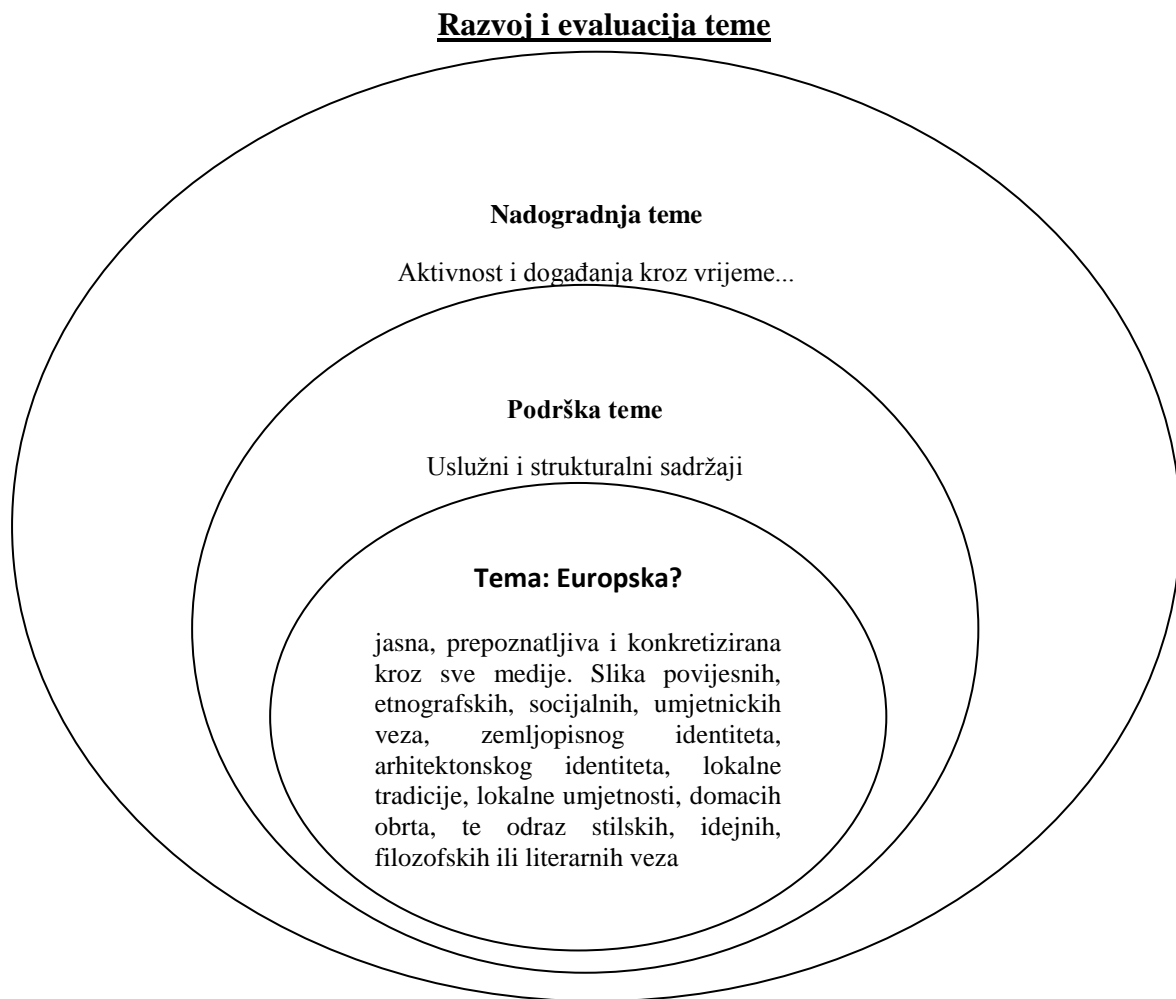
Razvoj i evaluacija teme

Nadogradnja teme

Aktivnost i događanja kroz vrijeme...

Podrška teme

Uslužni i strukturalni sadržaji

Tema: Europska?

jasna, prepoznatljiva i konkretizirana kroz sve medije. Slika povijesnih, etnografskih, socijalnih, umjetnickih veza, zemljopisnog identiteta, arhitektonskog identiteta, lokalne tradicije, lokalne umjetnosti, domacih obrta, te odraz stilskih, idejnih, filozofskih ili literarnih veza